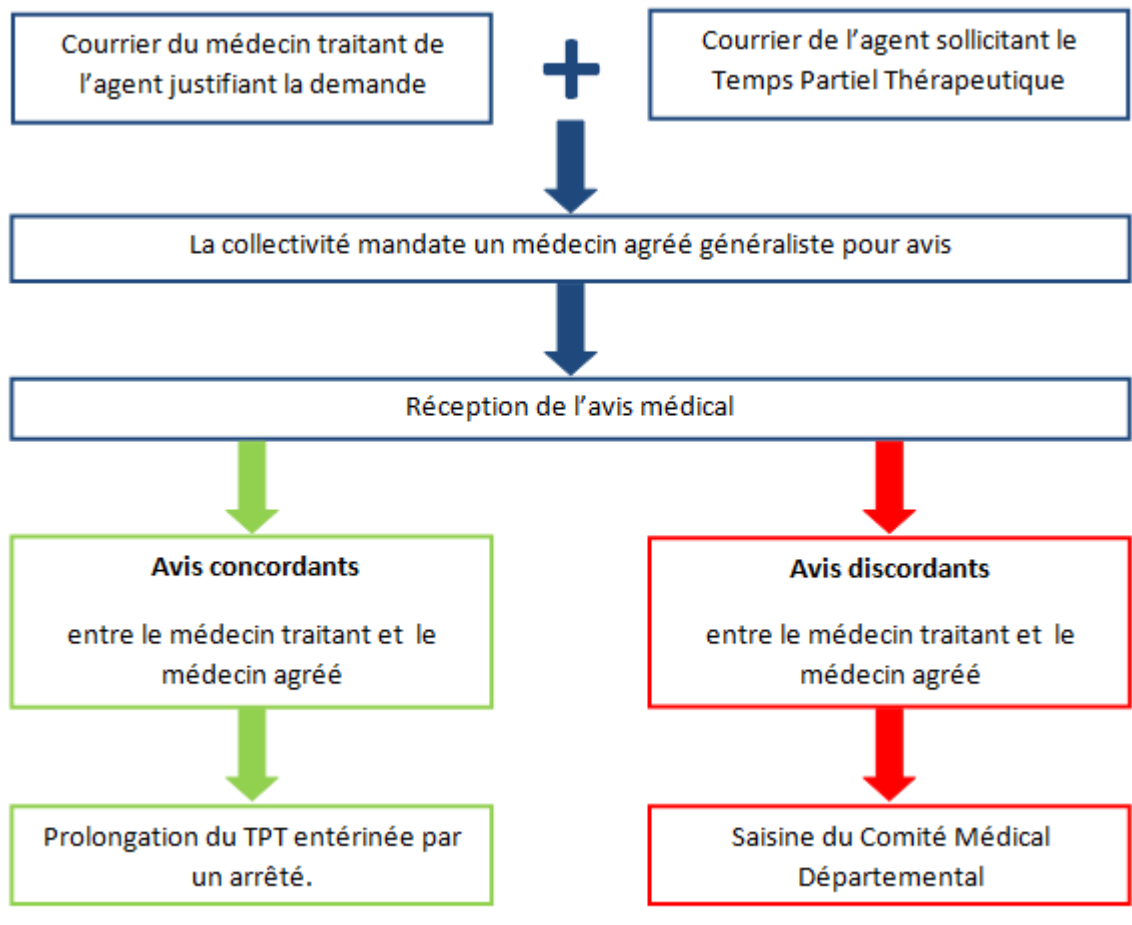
Courrier du médecin traitant de l’agent justifiant la demande

+

Courrier de l’agent sollicitant le Temps Partiel Thérapeutique

La collectivité mandate un médecin agréé généraliste pour avis

Réception de l’avis médical

**Avis concordants**

entre le médecin traitant et le médecin agréé

Prolongation du TPT entérinée par un arrêté.

**Avis discordants**

entre le médecin traitant et le médecin agréé

Saisine du Comité Médical Départemental